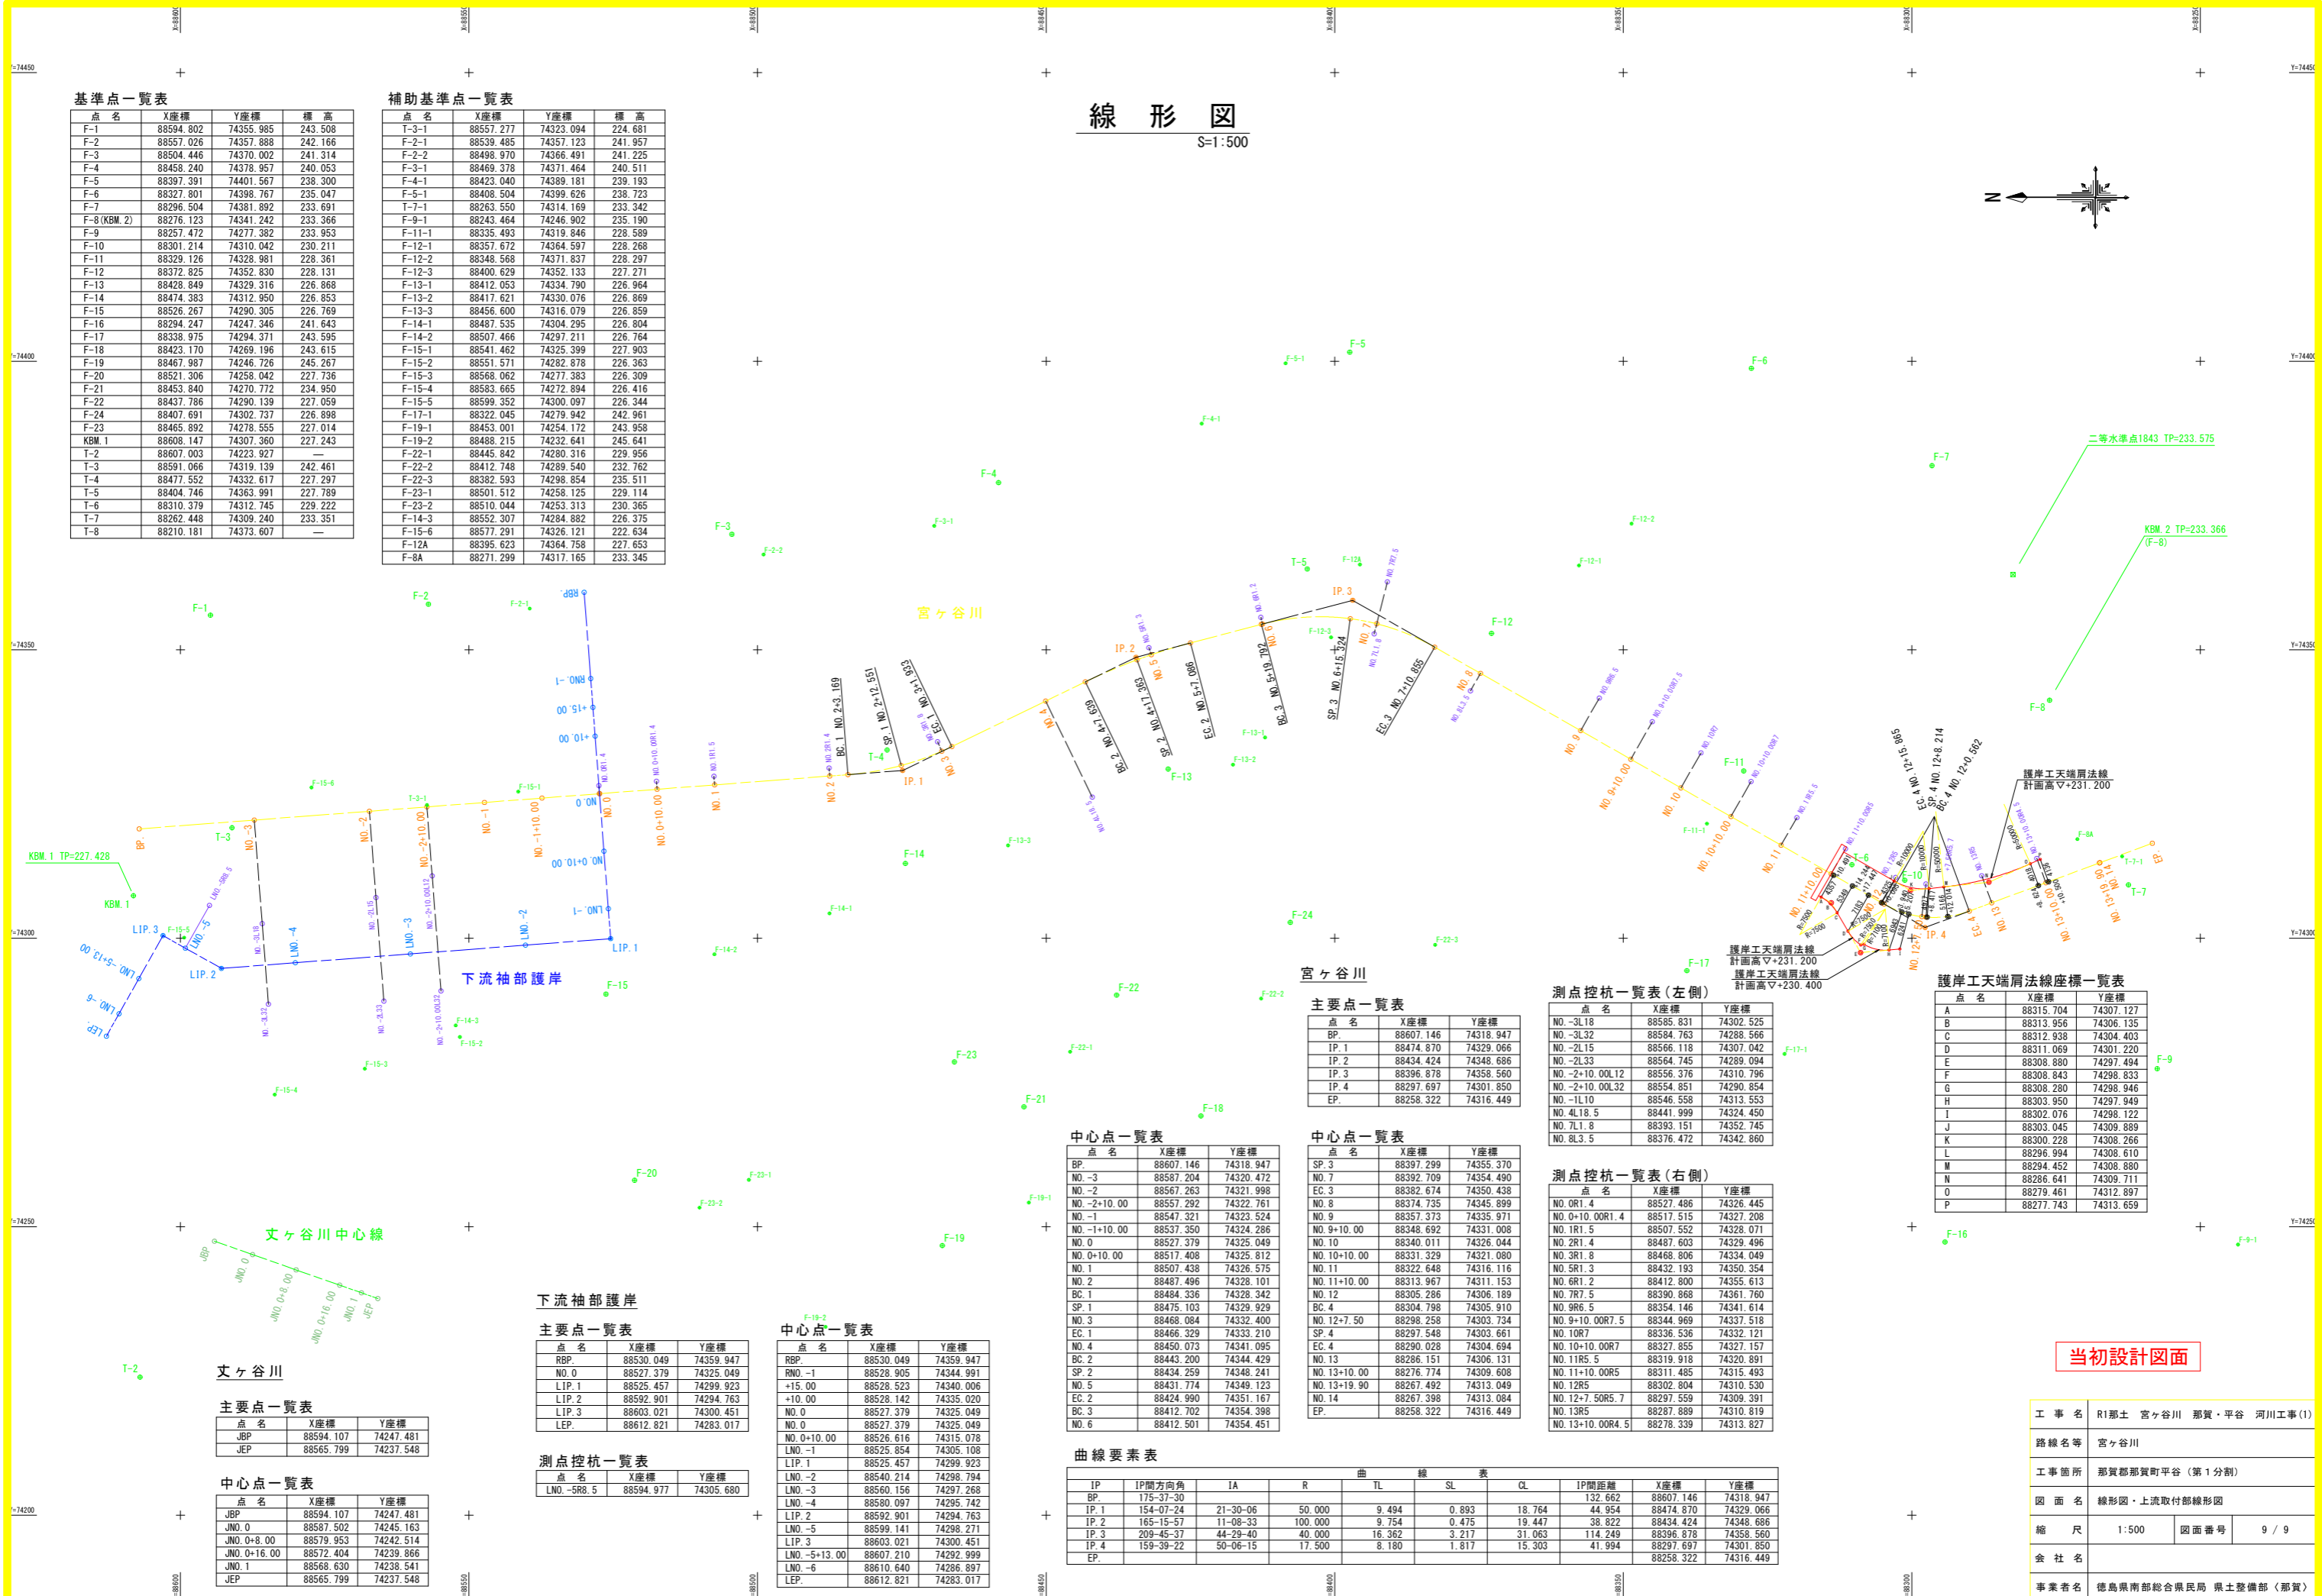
線　形　図
S=1:500

基準点一覧表

| 点　名 | X座標 | Y座標 | 標　高 |
|---|---|---|---|
| F-1 | 88594.802 | 74355.985 | 243.508 |
| F-2 | 88557.026 | 74357.888 | 242.166 |
| F-3 | 88504.446 | 74370.002 | 241.314 |
| F-4 | 88458.240 | 74378.957 | 240.053 |
| F-5 | 88397.391 | 74401.567 | 238.300 |
| F-6 | 88327.801 | 74398.767 | 235.047 |
| F-7 | 88296.504 | 74381.892 | 233.691 |
| F-8(KBM.2) | 88276.123 | 74341.242 | 233.366 |
| F-9 | 88257.472 | 74277.382 | 228.589 |
| F-10 | 88301.214 | 74310.042 | 230.211 |
| F-11 | 88329.126 | 74328.981 | 228.361 |
| F-12 | 88372.825 | 74352.830 | 228.131 |
| F-13 | 88428.849 | 74329.316 | 226.868 |
| F-14 | 88474.383 | 74312.950 | 226.853 |
| F-15 | 88526.267 | 74290.305 | 226.769 |
| F-16 | 88294.247 | 74247.346 | 241.643 |
| F-17 | 88338.975 | 74294.371 | 243.595 |
| F-18 | 88423.170 | 74269.196 | 243.615 |
| F-19 | 88467.987 | 74246.726 | 245.267 |
| F-20 | 88521.306 | 74258.042 | 227.736 |
| F-21 | 88453.840 | 74270.772 | 234.950 |
| F-22 | 88437.786 | 74290.139 | 227.059 |
| F-24 | 88407.691 | 74302.737 | 226.898 |
| F-23 | 88465.892 | 74278.555 | 227.014 |
| KBM.1 | 88608.147 | 74307.360 | 227.243 |
| T-2 | 88607.003 | 74223.927 | — |
| T-3 | 88591.066 | 74319.139 | 242.461 |
| T-4 | 88477.552 | 74332.617 | 227.297 |
| T-5 | 88404.746 | 74363.991 | 227.789 |
| T-6 | 88310.379 | 74312.745 | 229.222 |
| T-7 | 88262.448 | 74309.240 | 233.351 |
| T-8 | 88210.181 | 74373.607 | — |

補助基準点一覧表

| 点　名 | X座標 | Y座標 | 標　高 |
|---|---|---|---|
| T-3-1 | 88557.277 | 74323.094 | 224.681 |
| F-2-1 | 88539.485 | 74357.123 | 241.957 |
| F-2-2 | 88498.970 | 74366.491 | 241.225 |
| F-3-1 | 88469.378 | 74371.464 | 240.511 |
| F-4-1 | 88423.040 | 74389.181 | 239.193 |
| F-5-1 | 88408.504 | 74399.626 | 238.723 |
| T-7-1 | 88263.550 | 74314.169 | 233.342 |
| F-9-1 | 88243.464 | 74246.902 | 235.190 |
| F-11-1 | 88335.493 | 74319.846 | 228.589 |
| F-12-1 | 88357.672 | 74364.597 | 228.268 |
| F-12-2 | 88348.568 | 74371.837 | 228.297 |
| F-12-3 | 88400.629 | 74352.133 | 227.271 |
| F-13-1 | 88412.053 | 74334.790 | 226.964 |
| F-13-2 | 88417.621 | 74330.076 | 226.869 |
| F-13-3 | 88456.600 | 74316.079 | 226.859 |
| F-14-1 | 88487.535 | 74304.295 | 226.804 |
| F-14-2 | 88507.466 | 74297.211 | 226.764 |
| F-15-1 | 88541.462 | 74325.399 | 227.903 |
| F-15-2 | 88551.571 | 74282.878 | 226.363 |
| F-15-3 | 88568.062 | 74277.383 | 226.309 |
| F-15-4 | 88583.665 | 74272.894 | 226.416 |
| F-15-5 | 88599.352 | 74300.097 | 226.344 |
| F-17-1 | 88322.045 | 74279.942 | 242.961 |
| F-19-1 | 88453.001 | 74254.172 | 243.958 |
| F-19-2 | 88488.215 | 74232.641 | 245.641 |
| F-22-1 | 88445.842 | 74280.316 | 229.956 |
| F-22-2 | 88412.748 | 74289.540 | 232.762 |
| F-22-3 | 88382.593 | 74298.854 | 235.511 |
| F-23-1 | 88501.512 | 74258.125 | 229.114 |
| F-23-2 | 88510.044 | 74253.313 | 230.365 |
| F-14-3 | 88552.307 | 74284.882 | 226.375 |
| F-15-6 | 88577.291 | 74326.121 | 222.634 |
| F-12A | 88395.623 | 74364.758 | 227.653 |
| F-8A | 88271.299 | 74317.165 | 233.345 |

二等水準点1843 TP=233.575
KBM.2 TP=233.366 (F-8)
KBM.1 TP=227.428
宮ヶ谷川
下流袖部護岸
丈ヶ谷川中心線
護岸工天端肩法線 計画高▽+231.200
護岸工天端肩法線 計画高▽+231.200
護岸工天端肩法線 計画高▽+230.400

宮ヶ谷川

主要点一覧表

| 点　名 | X座標 | Y座標 |
|---|---|---|
| BP. | 88607.146 | 74318.947 |
| IP.1 | 88474.870 | 74329.066 |
| IP.2 | 88434.424 | 74348.686 |
| IP.3 | 88396.878 | 74358.560 |
| IP.4 | 88297.697 | 74301.850 |
| EP. | 88258.322 | 74316.449 |

測点控杭一覧表(左側)

| 点　名 | X座標 | Y座標 |
|---|---|---|
| NO.-3L18 | 88585.831 | 74302.525 |
| NO.-3L32 | 88584.763 | 74288.566 |
| NO.-2L15 | 88566.118 | 74307.042 |
| NO.-2L33 | 88564.745 | 74289.094 |
| NO.-2+10.00L12 | 88556.376 | 74310.796 |
| NO.-2+10.00L32 | 88554.851 | 74290.854 |
| NO.-1L10 | 88546.558 | 74313.553 |
| NO.4L18.5 | 88441.999 | 74324.450 |
| NO.7L1.8 | 88393.151 | 74352.745 |
| NO.8L3.5 | 88376.472 | 74342.860 |

測点控杭一覧表(右側)

| 点　名 | X座標 | Y座標 |
|---|---|---|
| NO.0R1.4 | 88527.486 | 74326.445 |
| NO.0+10.00R1.4 | 88517.515 | 74327.208 |
| NO.1R1.5 | 88507.552 | 74328.071 |
| NO.2R1.4 | 88487.603 | 74329.496 |
| NO.3R1.8 | 88468.806 | 74334.049 |
| NO.5R1.3 | 88432.193 | 74350.354 |
| NO.6R1.2 | 88412.800 | 74355.613 |
| NO.7R7.5 | 88390.868 | 74361.760 |
| NO.9R6.5 | 88354.146 | 74341.614 |
| NO.9+10.00R7.5 | 88344.969 | 74337.518 |
| NO.10R7 | 88336.536 | 74332.121 |
| NO.10+10.00R7 | 88327.855 | 74327.157 |
| NO.11R5.5 | 88319.918 | 74320.891 |
| NO.11+10.00R5 | 88311.485 | 74315.493 |
| NO.12R5 | 88302.804 | 74310.530 |
| NO.12+7.50R5.7 | 88297.559 | 74309.391 |
| NO.13R5 | 88287.889 | 74310.819 |
| NO.13+10.00R4.5 | 88278.339 | 74313.827 |

護岸工天端肩法線座標一覧表

| 点　名 | X座標 | Y座標 |
|---|---|---|
| A | 88315.704 | 74307.127 |
| B | 88313.956 | 74306.135 |
| C | 88312.938 | 74304.403 |
| D | 88311.069 | 74301.220 |
| E | 88308.880 | 74297.494 |
| F | 88308.843 | 74298.833 |
| G | 88308.280 | 74298.946 |
| H | 88303.950 | 74297.949 |
| I | 88302.076 | 74298.122 |
| J | 88303.045 | 74309.889 |
| K | 88300.228 | 74308.266 |
| L | 88296.994 | 74308.610 |
| M | 88294.452 | 74308.880 |
| N | 88286.641 | 74309.711 |
| O | 88279.461 | 74312.897 |
| P | 88277.743 | 74313.659 |

中心点一覧表

| 点　名 | X座標 | Y座標 |
|---|---|---|
| BP. | 88607.146 | 74318.947 |
| NO.-3 | 88587.204 | 74320.472 |
| NO.-2 | 88567.263 | 74321.998 |
| NO.-2+10.00 | 88557.292 | 74322.761 |
| NO.-1 | 88547.321 | 74323.524 |
| NO.-1+10.00 | 88537.350 | 74324.286 |
| NO.0 | 88527.379 | 74325.049 |
| NO.0+10.00 | 88517.408 | 74325.812 |
| NO.1 | 88507.438 | 74326.575 |
| NO.2 | 88487.496 | 74328.101 |
| BC.1 | 88484.336 | 74328.342 |
| SP.1 | 88475.103 | 74329.929 |
| NO.3 | 88468.084 | 74332.400 |
| EC.1 | 88466.329 | 74333.210 |
| NO.4 | 88450.073 | 74341.095 |
| BC.2 | 88443.200 | 74344.429 |
| SP.2 | 88434.259 | 74348.241 |
| NO.5 | 88431.774 | 74349.123 |
| EC.2 | 88424.990 | 74351.167 |
| BC.3 | 88412.702 | 74354.398 |
| NO.6 | 88412.501 | 74354.451 |

中心点一覧表

| 点　名 | X座標 | Y座標 |
|---|---|---|
| SP.3 | 88397.299 | 74355.370 |
| NO.7 | 88392.709 | 74354.490 |
| EC.3 | 88382.674 | 74350.438 |
| NO.8 | 88374.735 | 74345.899 |
| NO.9 | 88357.373 | 74335.971 |
| NO.9+10.00 | 88348.692 | 74331.008 |
| NO.10 | 88340.011 | 74326.044 |
| NO.10+10.00 | 88331.329 | 74321.080 |
| NO.11 | 88322.648 | 74316.116 |
| NO.11+10.00 | 88313.967 | 74311.153 |
| NO.12 | 88305.286 | 74306.189 |
| BC.4 | 88304.798 | 74305.910 |
| NO.12+7.50 | 88298.258 | 74303.734 |
| SP.4 | 88297.548 | 74303.661 |
| EC.4 | 88290.028 | 74304.694 |
| NO.13 | 88286.151 | 74306.131 |
| NO.13+10.00 | 88276.774 | 74309.608 |
| NO.13+19.90 | 88267.492 | 74313.049 |
| NO.14 | 88267.398 | 74313.084 |
| EP. | 88258.322 | 74316.449 |

曲線要素表

| IP | IP間方向角 | IA | R | TL | SL | CL | IP間距離 | X座標 | Y座標 |
|---|---|---|---|---|---|---|---|---|---|
| BP. | 175-37-30 | | | | | | 132.662 | 88607.146 | 74318.947 |
| IP.1 | 154-07-24 | 21-30-06 | 50.000 | 9.494 | 0.893 | 18.764 | 44.954 | 88474.870 | 74329.066 |
| IP.2 | 165-15-57 | 11-08-33 | 100.000 | 9.754 | 0.475 | 19.447 | 38.822 | 88434.424 | 74348.686 |
| IP.3 | 209-45-37 | 44-29-40 | 40.000 | 16.362 | 3.217 | 31.063 | 114.249 | 88396.878 | 74358.560 |
| IP.4 | 159-39-22 | 50-06-15 | 17.500 | 8.180 | 1.817 | 15.303 | 41.994 | 88297.697 | 74301.850 |
| EP. | | | | | | | | 88258.322 | 74316.449 |

下流袖部護岸

主要点一覧表

| 点　名 | X座標 | Y座標 |
|---|---|---|
| RBP. | 88530.049 | 74359.947 |
| NO.0 | 88527.379 | 74325.049 |
| LIP.1 | 88525.457 | 74299.923 |
| LIP.2 | 88592.901 | 74294.763 |
| LIP.3 | 88603.021 | 74300.451 |
| LEP. | 88612.821 | 74283.017 |

測点控杭一覧表

| 点　名 | X座標 | Y座標 |
|---|---|---|
| LNO.-5R8.5 | 88594.977 | 74305.680 |

中心点一覧表

| 点　名 | X座標 | Y座標 |
|---|---|---|
| RBP. | 88530.049 | 74359.947 |
| RNO.-1 | 88528.905 | 74344.991 |
| +15.00 | 88528.523 | 74340.006 |
| +10.00 | 88528.142 | 74335.020 |
| NO.0 | 88527.379 | 74325.049 |
| NO.0 | 88527.379 | 74325.049 |
| NO.0+10.00 | 88526.616 | 74315.078 |
| LNO.-1 | 88525.854 | 74305.108 |
| LIP.1 | 88525.457 | 74299.923 |
| LNO.-2 | 88540.214 | 74298.794 |
| LNO.-3 | 88560.156 | 74297.268 |
| LNO.-4 | 88580.097 | 74295.742 |
| LIP.2 | 88592.901 | 74294.763 |
| LNO.-5 | 88599.141 | 74298.271 |
| LIP.3 | 88603.021 | 74300.451 |
| LNO.-5+13.00 | 88607.210 | 74292.999 |
| LNO.-6 | 88610.640 | 74286.897 |
| LEP. | 88612.821 | 74283.017 |

丈ヶ谷川

主要点一覧表

| 点　名 | X座標 | Y座標 |
|---|---|---|
| JBP | 88594.107 | 74247.481 |
| JEP | 88565.799 | 74237.548 |

中心点一覧表

| 点　名 | X座標 | Y座標 |
|---|---|---|
| JBP | 88594.107 | 74247.481 |
| JNO.0 | 88587.502 | 74245.163 |
| JNO.0+8.00 | 88579.953 | 74242.514 |
| JNO.0+16.00 | 88572.404 | 74239.866 |
| JNO.1 | 88568.630 | 74238.541 |
| JEP | 88565.799 | 74237.548 |

当初設計図面

| 工 事 名 | R1那土　宮ヶ谷川　那賀・平谷　河川工事(1) | | |
|---|---|---|---|
| 路線名等 | 宮ヶ谷川 | | |
| 工事箇所 | 那賀郡那賀町平谷（第1分割） | | |
| 図 面 名 | 線形図・上流取付部線形図 | | |
| 縮　尺 | 1:500 | 図面番号 | 9 / 9 |
| 会 社 名 | | | |
| 事業者名 | 徳島県南部総合県民局 県土整備部（那賀） | | |